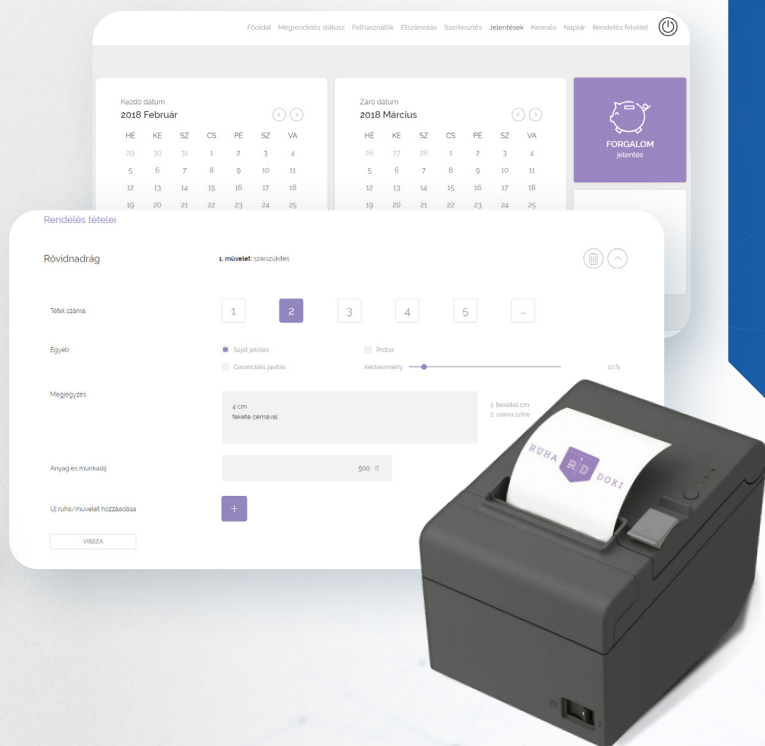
Főoldal Megrendelés státusz Felhasználók Elszámolás Szerkesztés Jelentések Keresés Naptár Rendelés felvétel

Kezdő dátum
2018 Február

| HÉ | KE | SZ | CS | PÉ | SZ | VA |
|---|---|---|---|---|---|---|
| 29 | 30 | 31 | 1 | 2 | 3 | 4 |
| 5 | 6 | 7 | 8 | 9 | 10 | 11 |
| 12 | 13 | 14 | 15 | 16 | 17 | 18 |
| 19 | 20 | 21 | 22 | 23 | 24 | 25 |

Záró dátum
2018 Március

| HÉ | KE | SZ | CS | PÉ | SZ | VA |
|---|---|---|---|---|---|---|
| 26 | 27 | 28 | 1 | 2 | 3 | 4 |
| 5 | 6 | 7 | 8 | 9 | 10 | 11 |
| 12 | 13 | 14 | 15 | 16 | 17 | 18 |
| 19 | 20 | 21 | 22 | 23 | 24 | 25 |

FORGALOM
jelentés

Rendelés tételei

Rövidnadrág

1. művelet: szárszűkítés

Tétel száma

1 2 3 4 5 ...

Egyéb

Saját jelölés
Garanciális javítás
Próba
Kedvezmény
10 %

Megjegyzés

4 cm
fekete cérnával

1. bevétel cm
2. cérna színe

Anyag és munkadíj

500 ft

Új ruha/művelet hozzáadása

+

VISSZA

RUHA DOKI